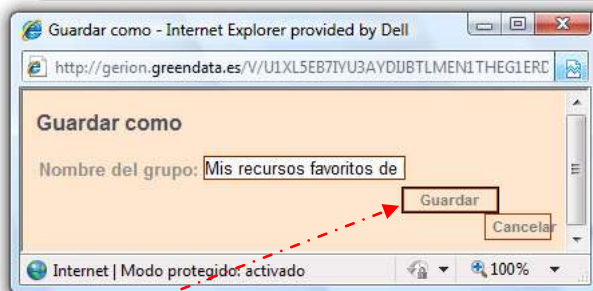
Guardar como - Internet Explorer provided by Dell

http://gerion.greendata.es/V/U1XL5EB7IYU3AYDIJBTLMEN1THEG1ERD

Guardar como

Nombre del grupo: Mis recursos favoritos de

Guardar

Cancelar

Internet | Modo protegido: activado

100%